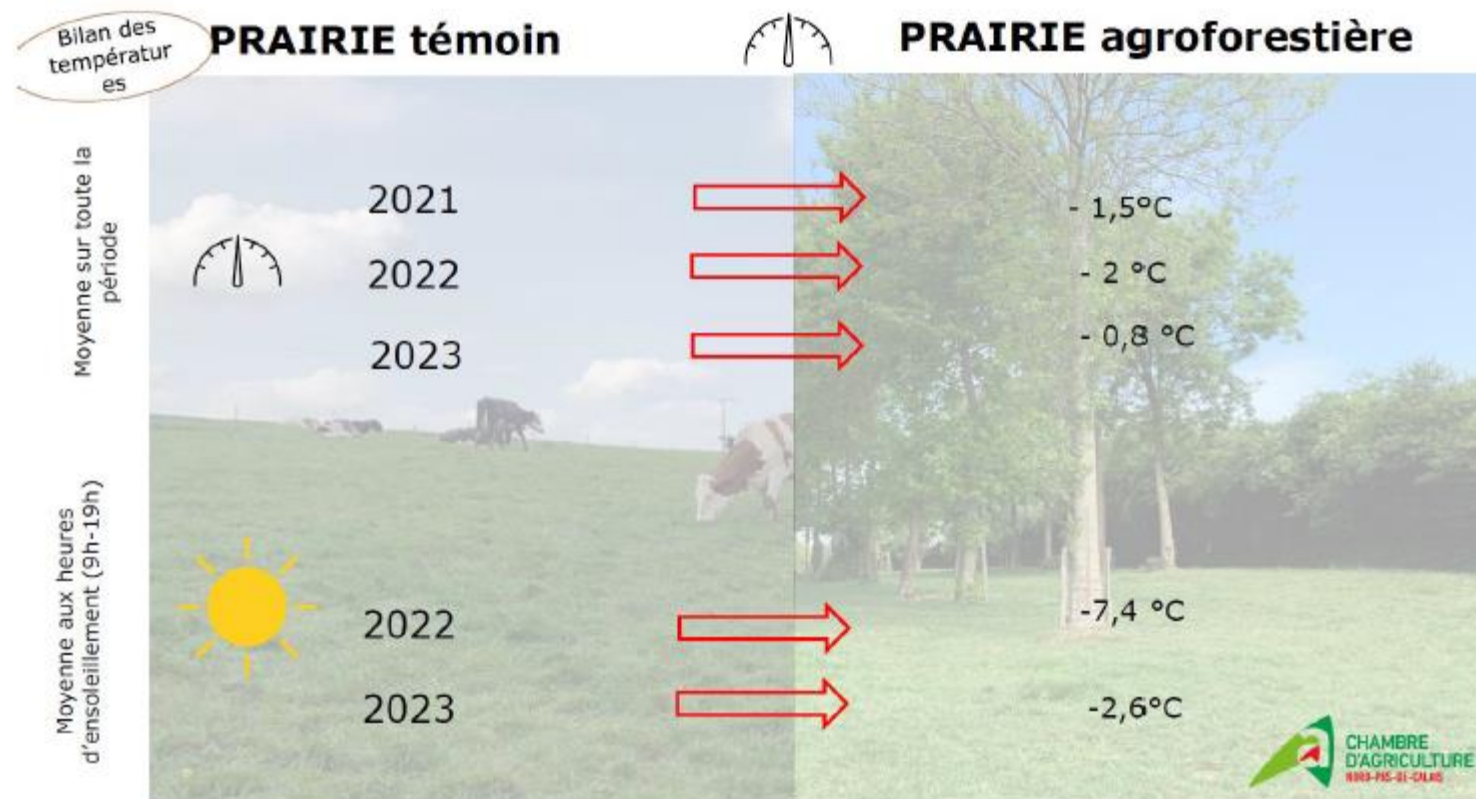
Bilan des températures

PRAIRIE témoin

PRAIRIE agroforestière

Moyenne sur toute la période

2021 - 1,5°C

2022 - 2 °C

2023 - 0,8 °C

Moyenne aux heures d'ensoleillement (9h-19h)

2022 -7,4 °C

2023 -2,6°C

CHAMBRE D'AGRICULTURE NORD-PAS-DE-CALAIS